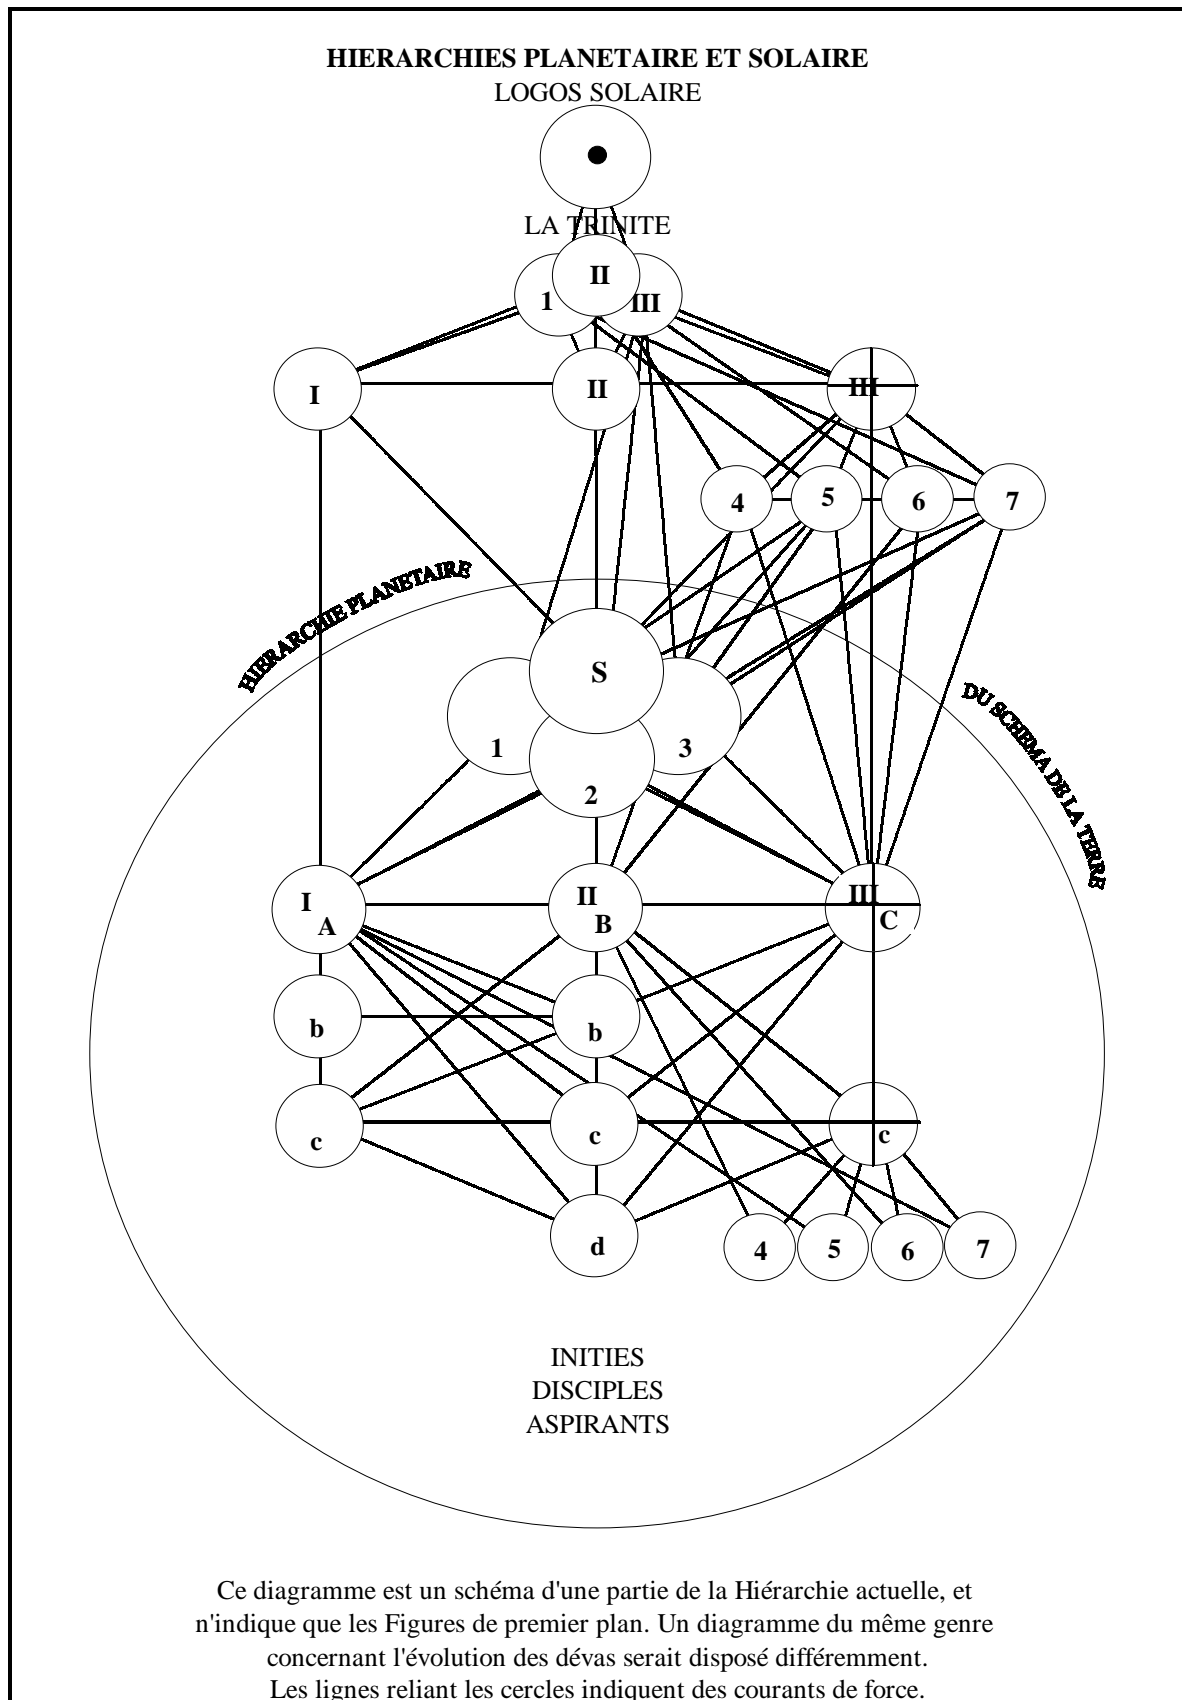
HIERARCHIES PLANETAIRE ET SOLAIRE
LOGOS SOLAIRE

LA TRINITE

1
II
III

I
II
III

4
5
6
7

HIERARCHIE PLANETAIRE

DU SCHEMA DE LA TERRE

S
1
3
2

I
A
II
B
III
C

b
b

c
c
c

d
4
5
6
7

INITIES
DISCIPLES
ASPIRANTS

Ce diagramme est un schéma d'une partie de la Hiérarchie actuelle, et n'indique que les Figures de premier plan. Un diagramme du même genre concernant l'évolution des dévas serait disposé différemment.
Les lignes reliant les cercles indiquent des courants de force.